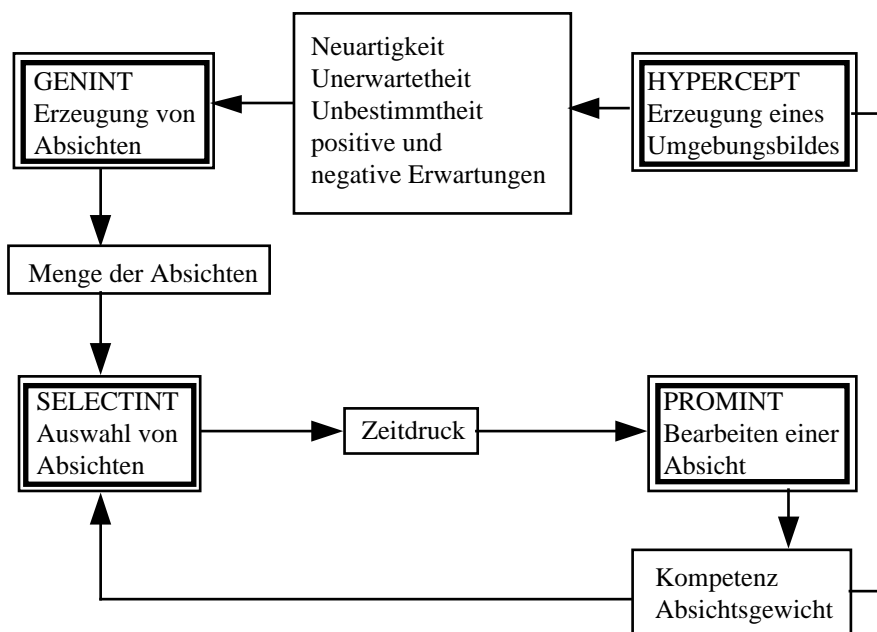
GENINT
Erzeugung von Absichten

Neuartigkeit
Unerwartetheit
Unbestimmtheit
positive und negative Erwartungen

HYPERCEPT
Erzeugung eines Umgebungsbildes

Menge der Absichten

SELECTINT
Auswahl von Absichten

Zeitdruck

PROMINT
Bearbeiten einer Absicht

Kompetenz
Absichtsgewicht